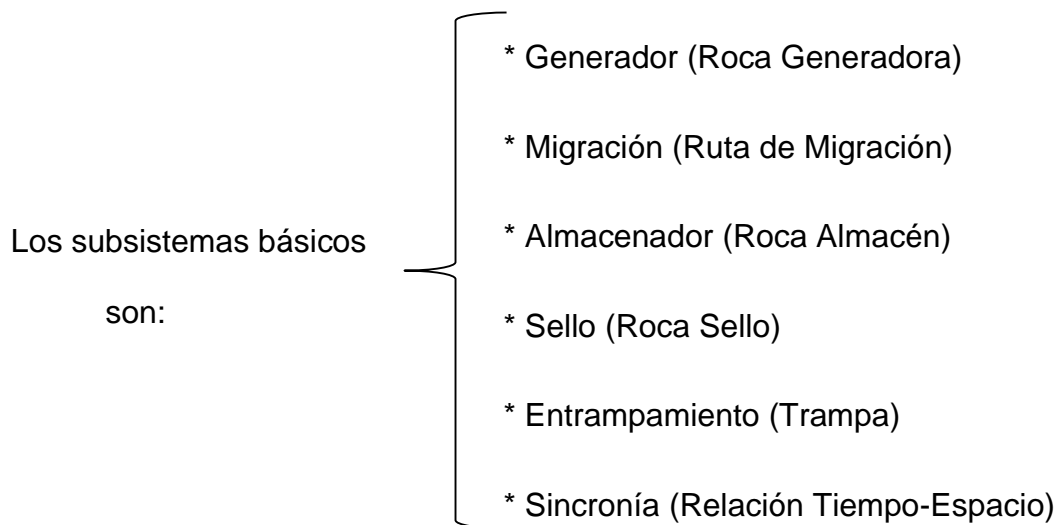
Los subsistemas básicos son:

* Generador (Roca Generadora)

* Migración (Ruta de Migración)

* Almacenador (Roca Almacén)

* Sello (Roca Sello)

* Entrampamiento (Trampa)

* Sincronía (Relación Tiempo-Espacio)